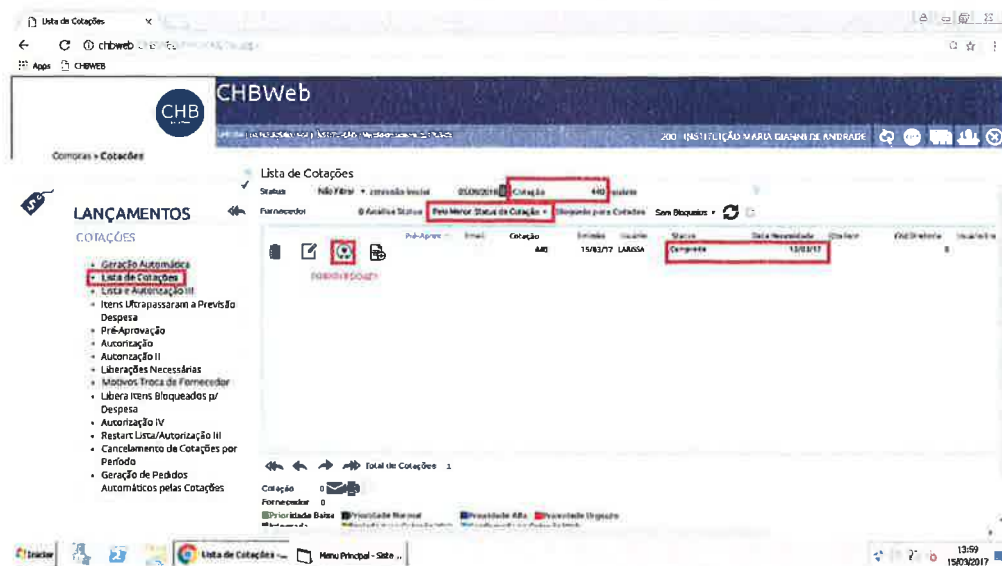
Lista de Cotações ×

chbweb

Apps CHBWEB

CHB

CHBWeb

200 - INSTITUIÇÃO MARIA GIANNI DE ANDRADE

Compras » Cotações

LANÇAMENTOS

COTAÇÕES

- Geração Automática
- Lista de Cotações
- Lista e Autorização III
- Itens Ultrapassaram a Previsão Despesa
- Pré-Aprovação
- Autorização
- Autorização II
- Liberações Necessárias
- Motivos Troca de Fornecedor
- Libera Itens Bloqueados p/ Despesa
- Autorização IV
- Restart Lista/Autorização III
- Cancelamento de Cotações por Período
- Geração de Pedidos Automáticos pelas Cotações

Lista de Cotações

Status Não Filtrar • 05/09/2016 Cotação 440

Fornecedor 0 Análise Status Pelo Menor Status da Cotação • Bloqueado para Cotações Sem Bloqueios •

| | | | Pré-Aprov | Email | Cotação | Emissão | Usuário | Status | Data Necessidade | Ord.Item | Qtd.Diretoria | Usuário |
|---|---|---|---|---|---|---|---|---|---|---|---|---|
| | | | | | 440 | 15/03/17 | LARISSA | Completa | 13/03/17 | | 8 | |

Total de Cotações 1

Cotação 0

Fornecedor 0

Prioridade Baixa Prioridade Normal Prioridade Alta Prioridade Urgente

Iniciar Lista de Cotações - ... Menu Principal - Siste...

13:59 15/03/2017